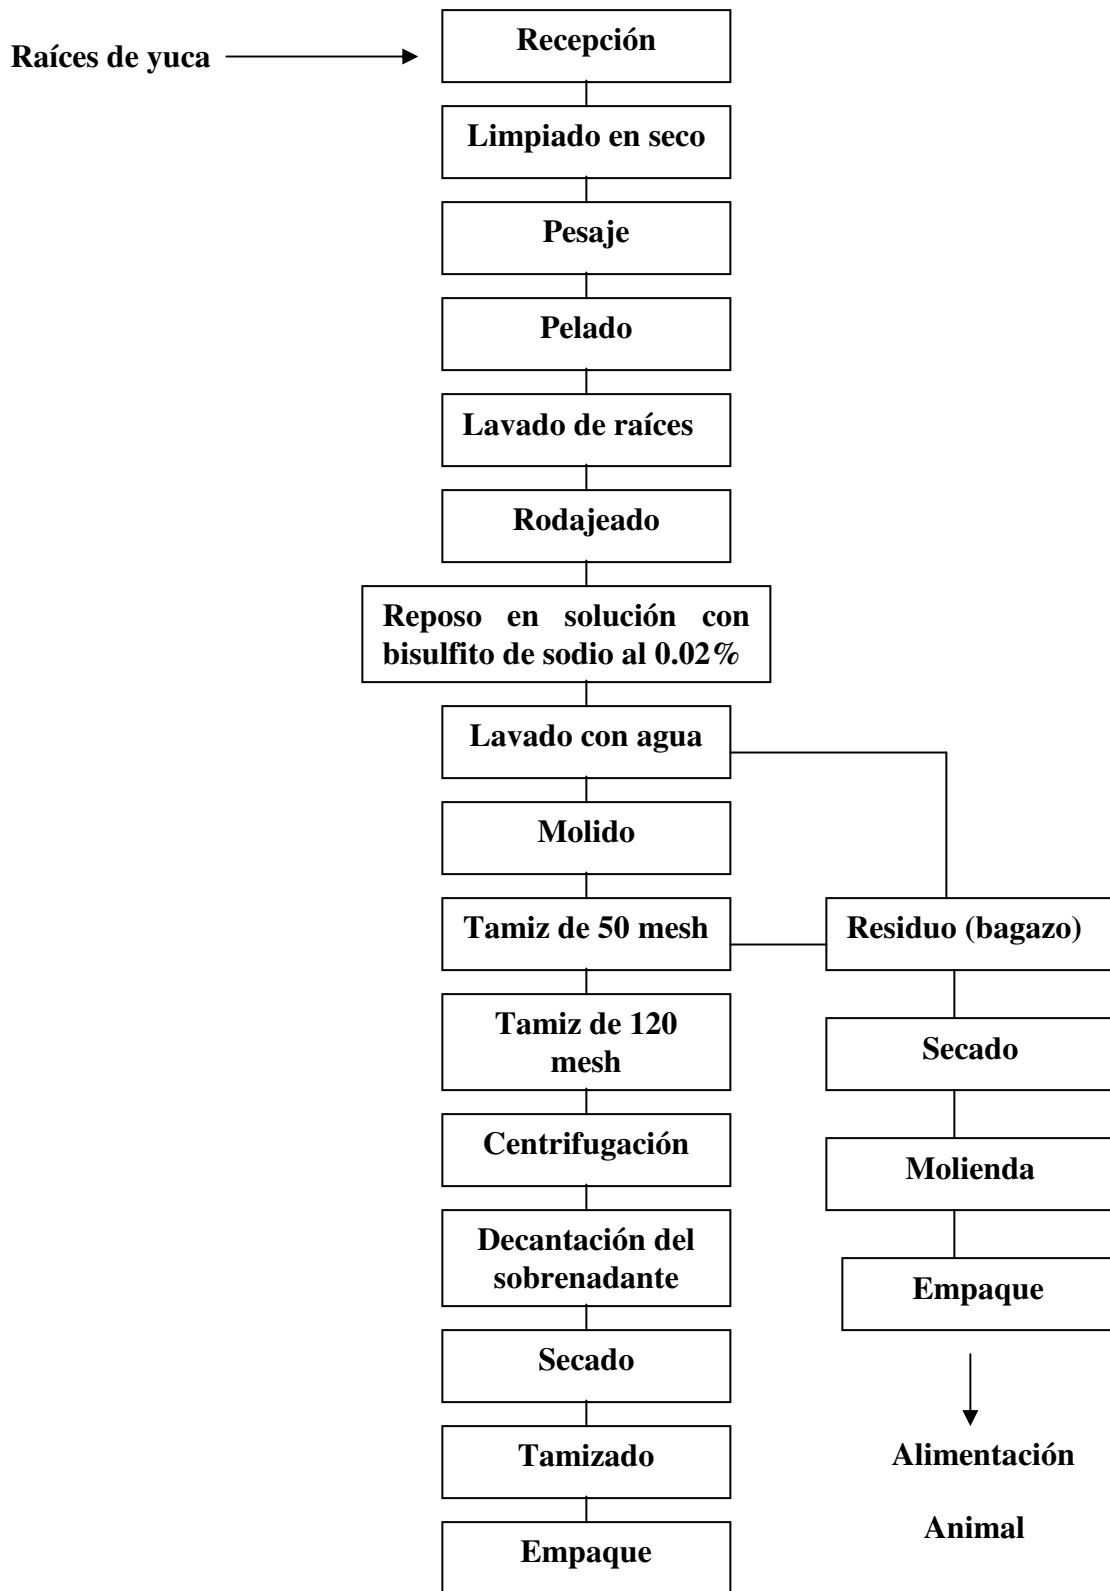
Raíces de yuca

Recepción

Limpiado en seco

Pesaje

Pelado

Lavado de raíces

Rodajeado

Reposo en solución con bisulfito de sodio al 0.02%

Lavado con agua

Molido

Tamiz de 50 mesh

Residuo (bagazo)

Tamiz de 120 mesh

Secado

Centrifugación

Molienda

Decantación del sobrenadante

Empaque

Secado

Tamizado

Alimentación Animal

Empaque